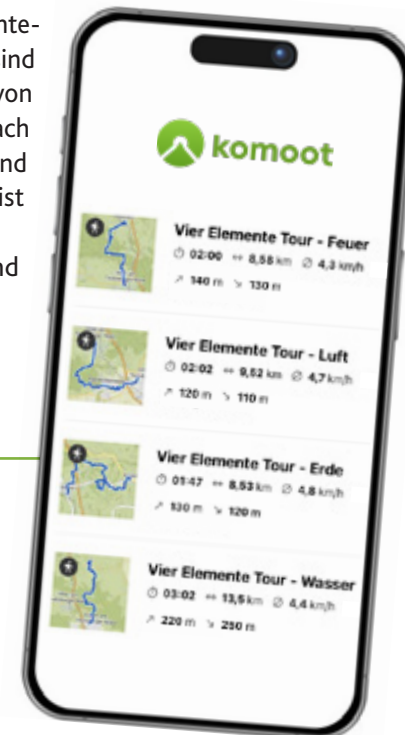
nte-
ind
von
ach
nd
ist

nd

komoot

Vier Elemente Tour - Feuer
02:00 8,58 km 4,3 km/h
140 m 130 m

Vier Elemente Tour - Luft
02:02 9,52 km 4,7 km/h
120 m 110 m

Vier Elemente Tour - Erde
01:47 8,53 km 4,8 km/h
130 m 120 m

Vier Elemente Tour - Wasser
03:02 13,5 km 4,4 km/h
220 m 250 m